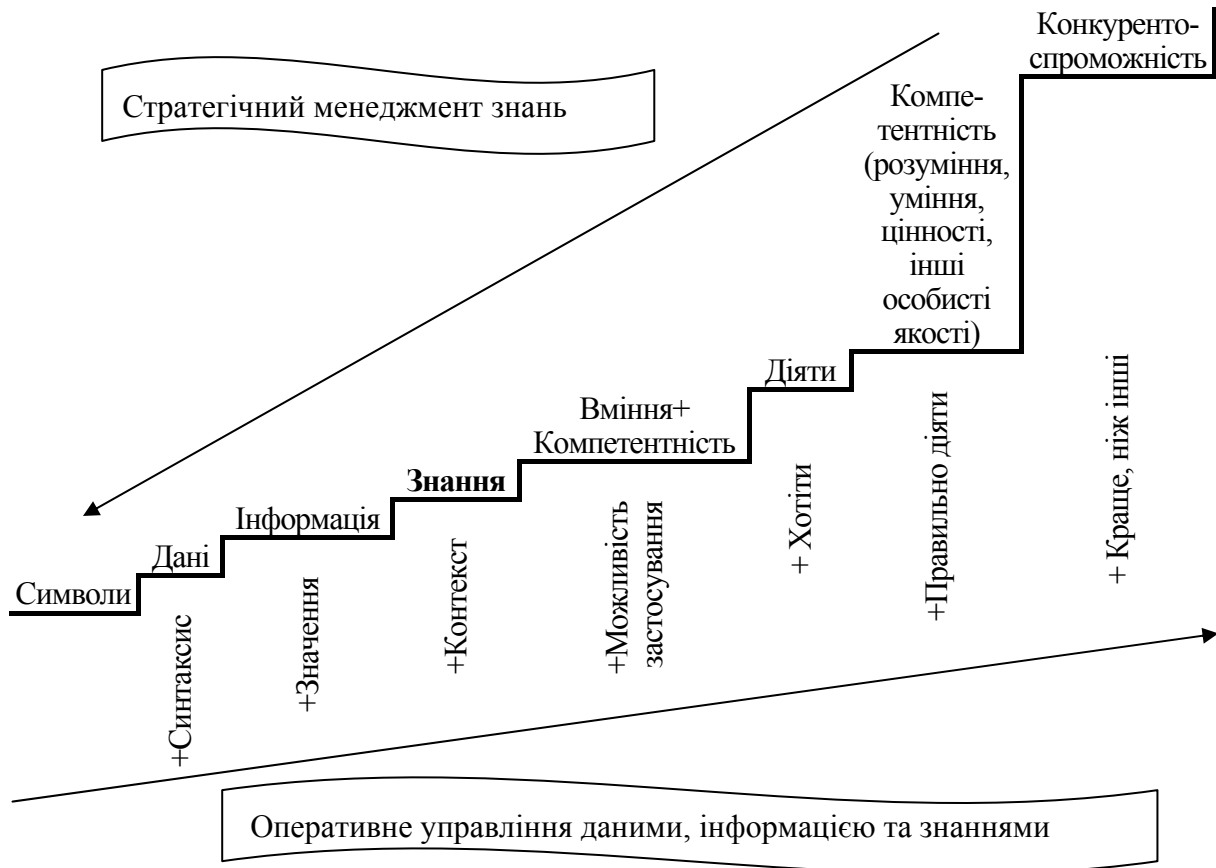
Конкурентоспроможність

Стратегічний менеджмент знань

Компетентність (розуміння, уміння, цінності, інші особисті якості)

Діяти

Вміння+ Компетентність

Знання

Інформація

Дані

Символи

+Синтаксис

+Значення

+Контекст

+Можливість застосування

+ Хотіти

+Правильно діяти

+ Краще, ніж інші

Оперативне управління даними, інформацією та знаннями